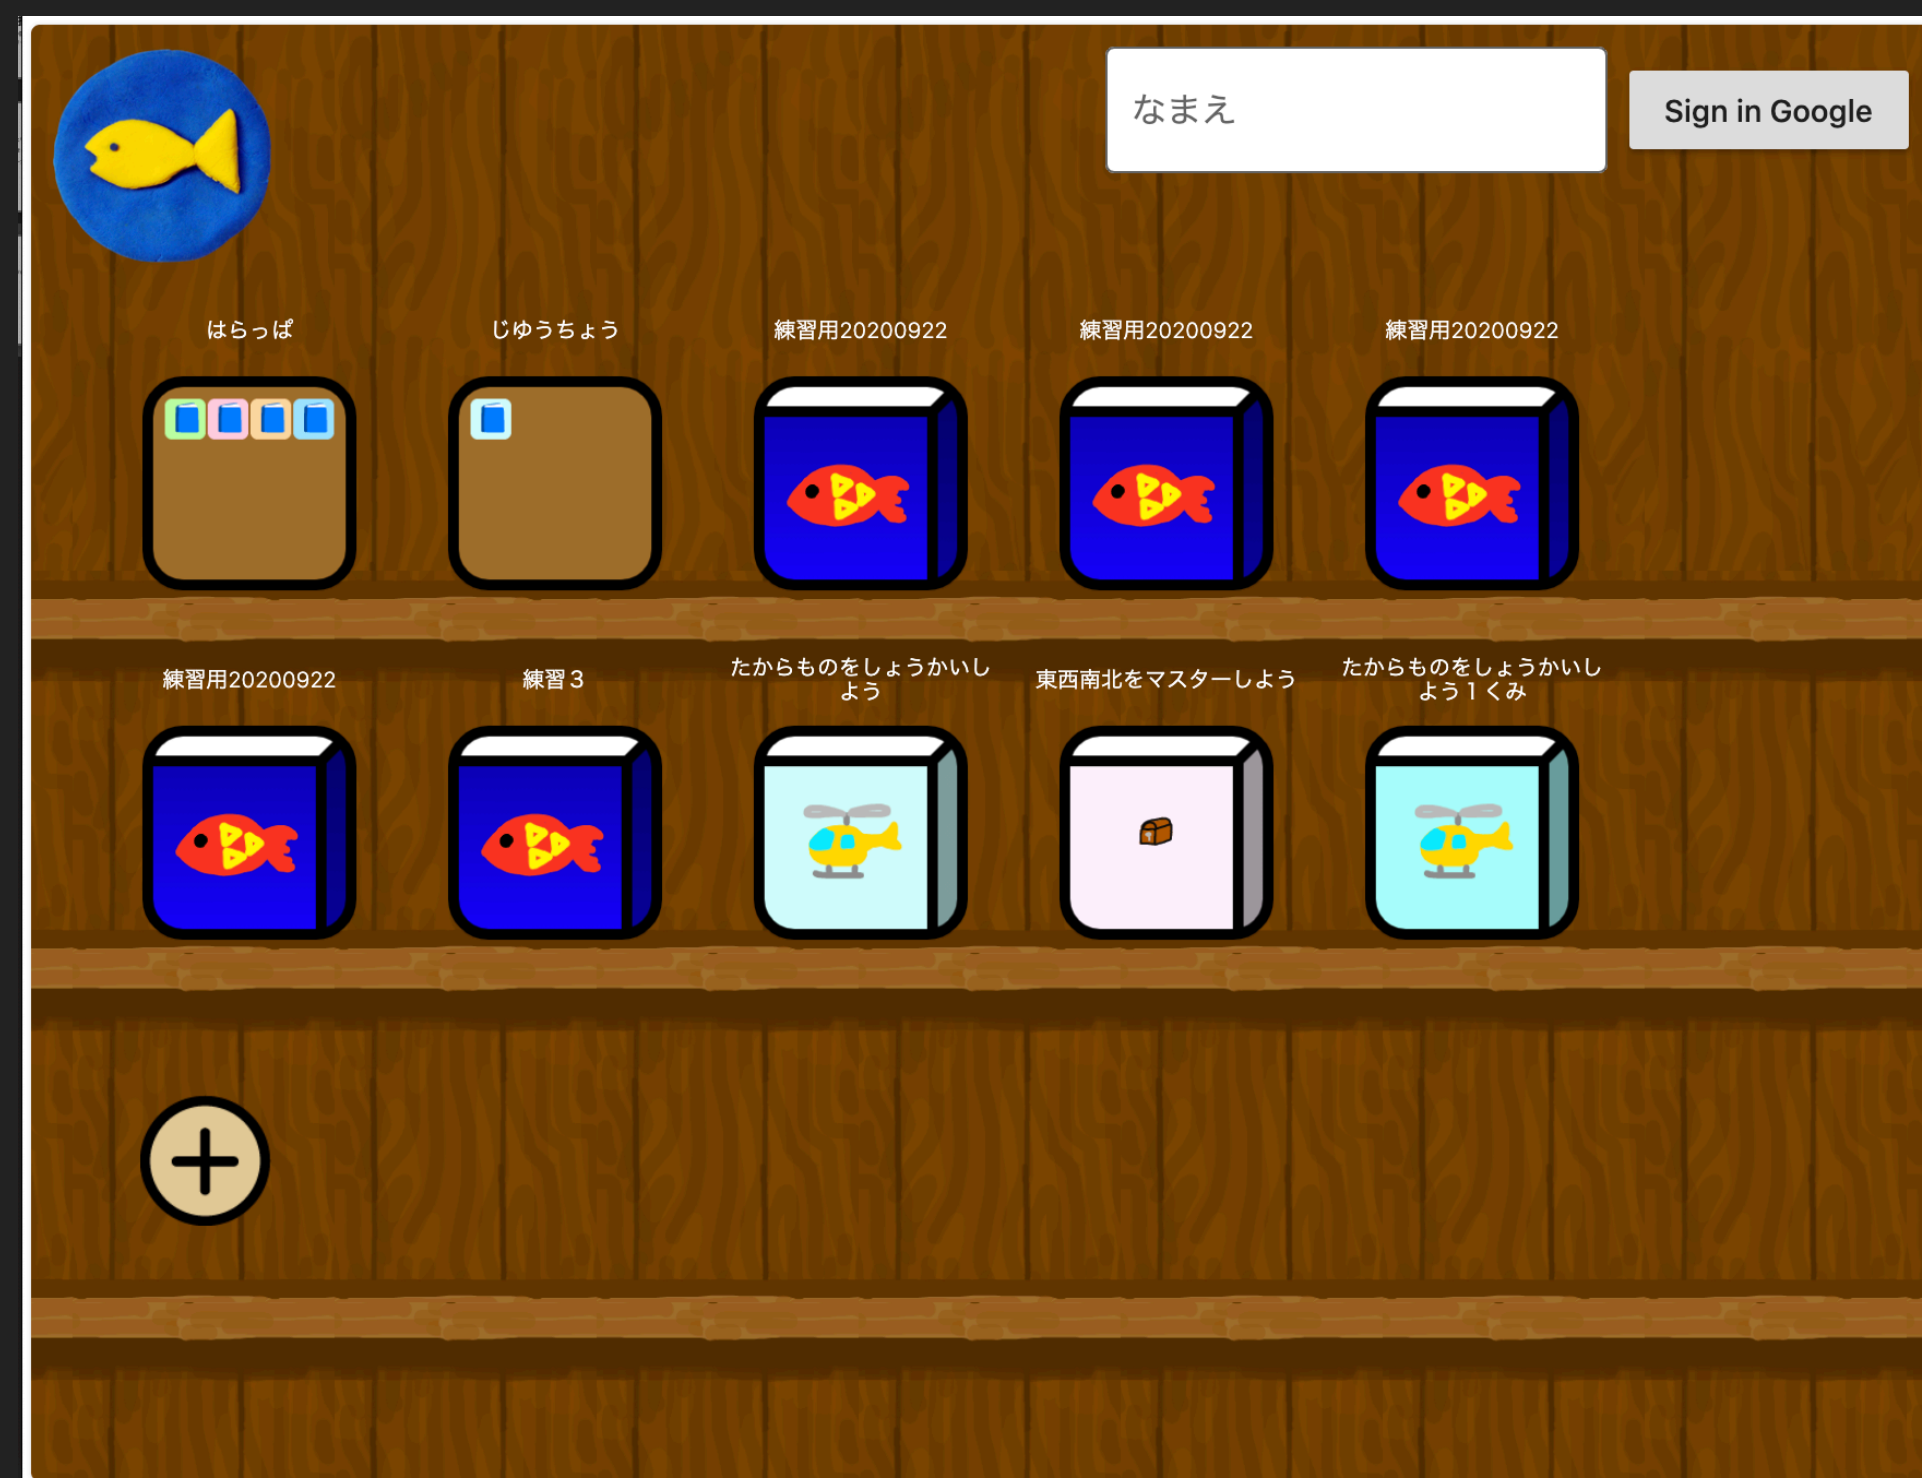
なまえ

Sign in Google

はらっぱ

じゆうちょう

練習用20200922

練習用20200922

練習用20200922

練習用20200922

練習３

たからものをしょうかいしよう

東西南北をマスターしよう

たからものをしょうかいしよう１くみ